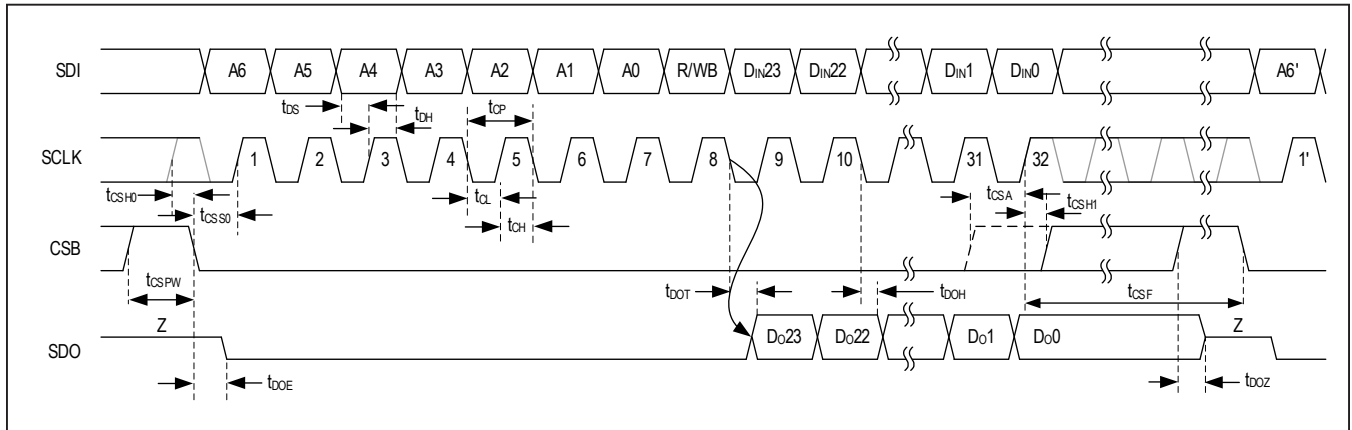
SDI A6 A5 A4 A3 A2 A1 A0 R/WB $D_{IN}23$ $D_{IN}22$ $D_{IN}1$ $D_{IN}0$ A6'

$t_{DS}$ $t_{DH}$ $t_{CP}$

SCLK 1 2 3 4 5 6 7 8 9 10 31 32 1'

$t_{CSH0}$ $t_{CSS0}$ $t_{CL}$ $t_{CH}$ $t_{CSA}$ $t_{CSH1}$

CSB

$t_{CSPW}$ $t_{DOT}$ $t_{DOH}$ $t_{CSF}$

SDO Z $D_O23$ $D_O22$ $D_O1$ $D_O0$ Z

$t_{DOE}$ $t_{DOZ}$